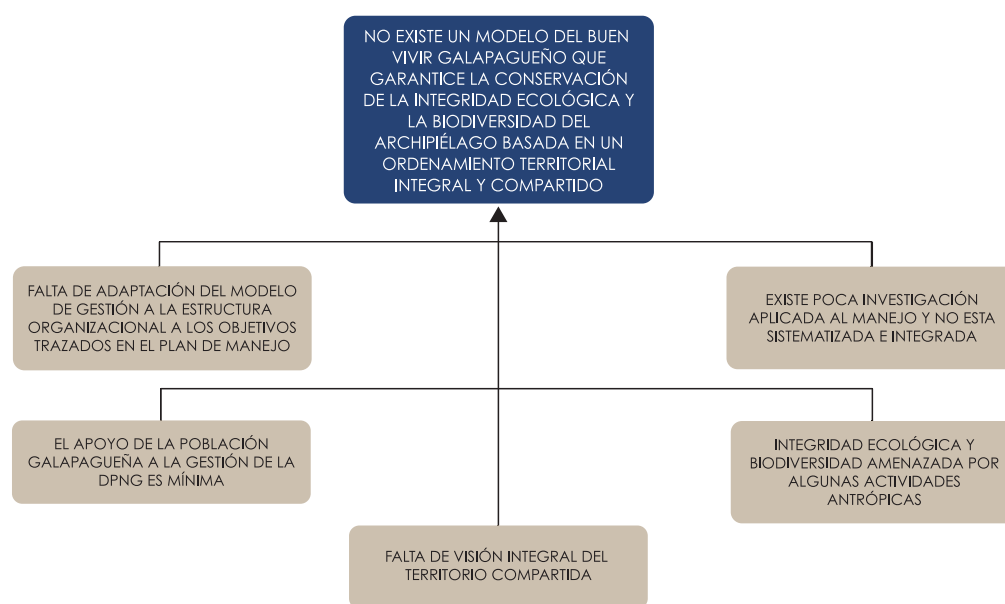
NO EXISTE UN MODELO DEL BUEN VIVIR GALAPAGUEÑO QUE GARANTICE LA CONSERVACIÓN DE LA INTEGRIDAD ECOLÓGICA Y LA BIODIVERSIDAD DEL ARCHIPIÉLAGO BASADA EN UN ORDENAMIENTO TERRITORIAL INTEGRAL Y COMPARTIDO

FALTA DE ADAPTACIÓN DEL MODELO DE GESTIÓN A LA ESTRUCTURA ORGANIZACIONAL A LOS OBJETIVOS TRAZADOS EN EL PLAN DE MANEJO

EXISTE POCA INVESTIGACIÓN APLICADA AL MANEJO Y NO ESTA SISTEMATIZADA E INTEGRADA

EL APOYO DE LA POBLACIÓN GALAPAGUEÑA A LA GESTIÓN DE LA DPNG ES MÍNIMA

INTEGRIDAD ECOLÓGICA Y BIODIVERSIDAD AMENAZADA POR ALGUNAS ACTIVIDADES ANTRÓPICAS

FALTA DE VISIÓN INTEGRAL DEL TERRITORIO COMPARTIDA